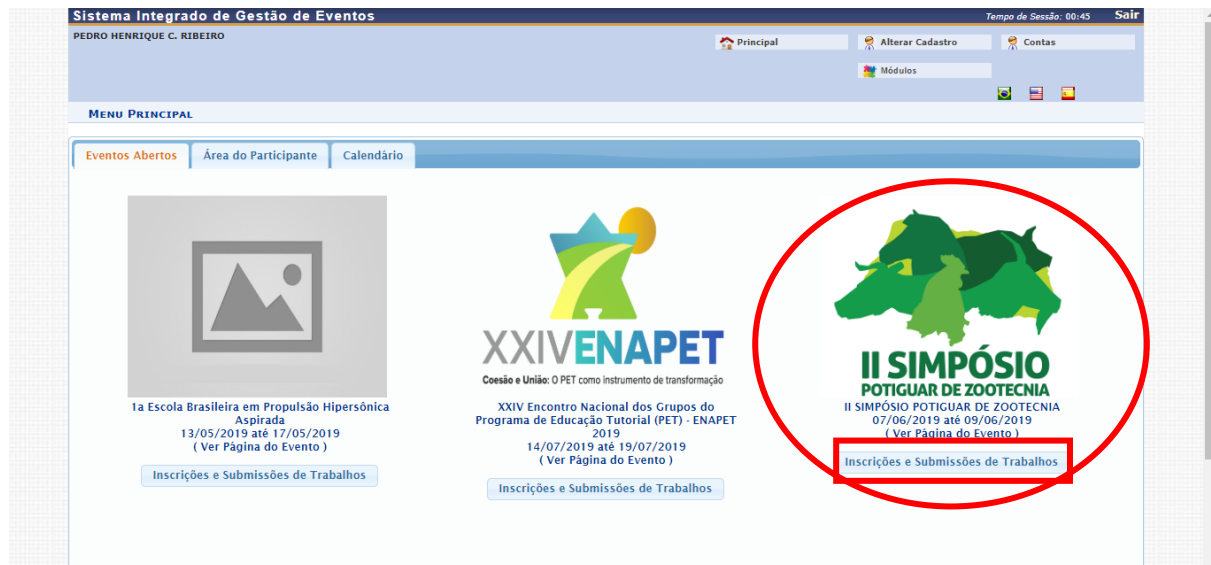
Sistema Integrado de Gestão de Eventos

Tempo de Sessão: 00:45 Sair

PEDRO HENRIQUE C. RIBEIRO

Principal

Alterar Cadastro

Contas

Módulos

MENU PRINCIPAL

Eventos Abertos

Área do Participante

Calendário

1a Escola Brasileira em Propulsão Hipersônica Aspirada
13/05/2019 até 17/05/2019
( Ver Página do Evento )

Inscrições e Submissões de Trabalhos

XXIVENAPET

Coesão e União: O PET como instrumento de transformação

XXIV Encontro Nacional dos Grupos do Programa de Educação Tutorial (PET) - ENAPET 2019
14/07/2019 até 19/07/2019
( Ver Página do Evento )

Inscrições e Submissões de Trabalhos

II SIMPÓSIO POTIGUAR DE ZOOTECNIA

II SIMPÓSIO POTIGUAR DE ZOOTECNIA
07/06/2019 até 09/06/2019
( Ver Página do Evento )

Inscrições e Submissões de Trabalhos